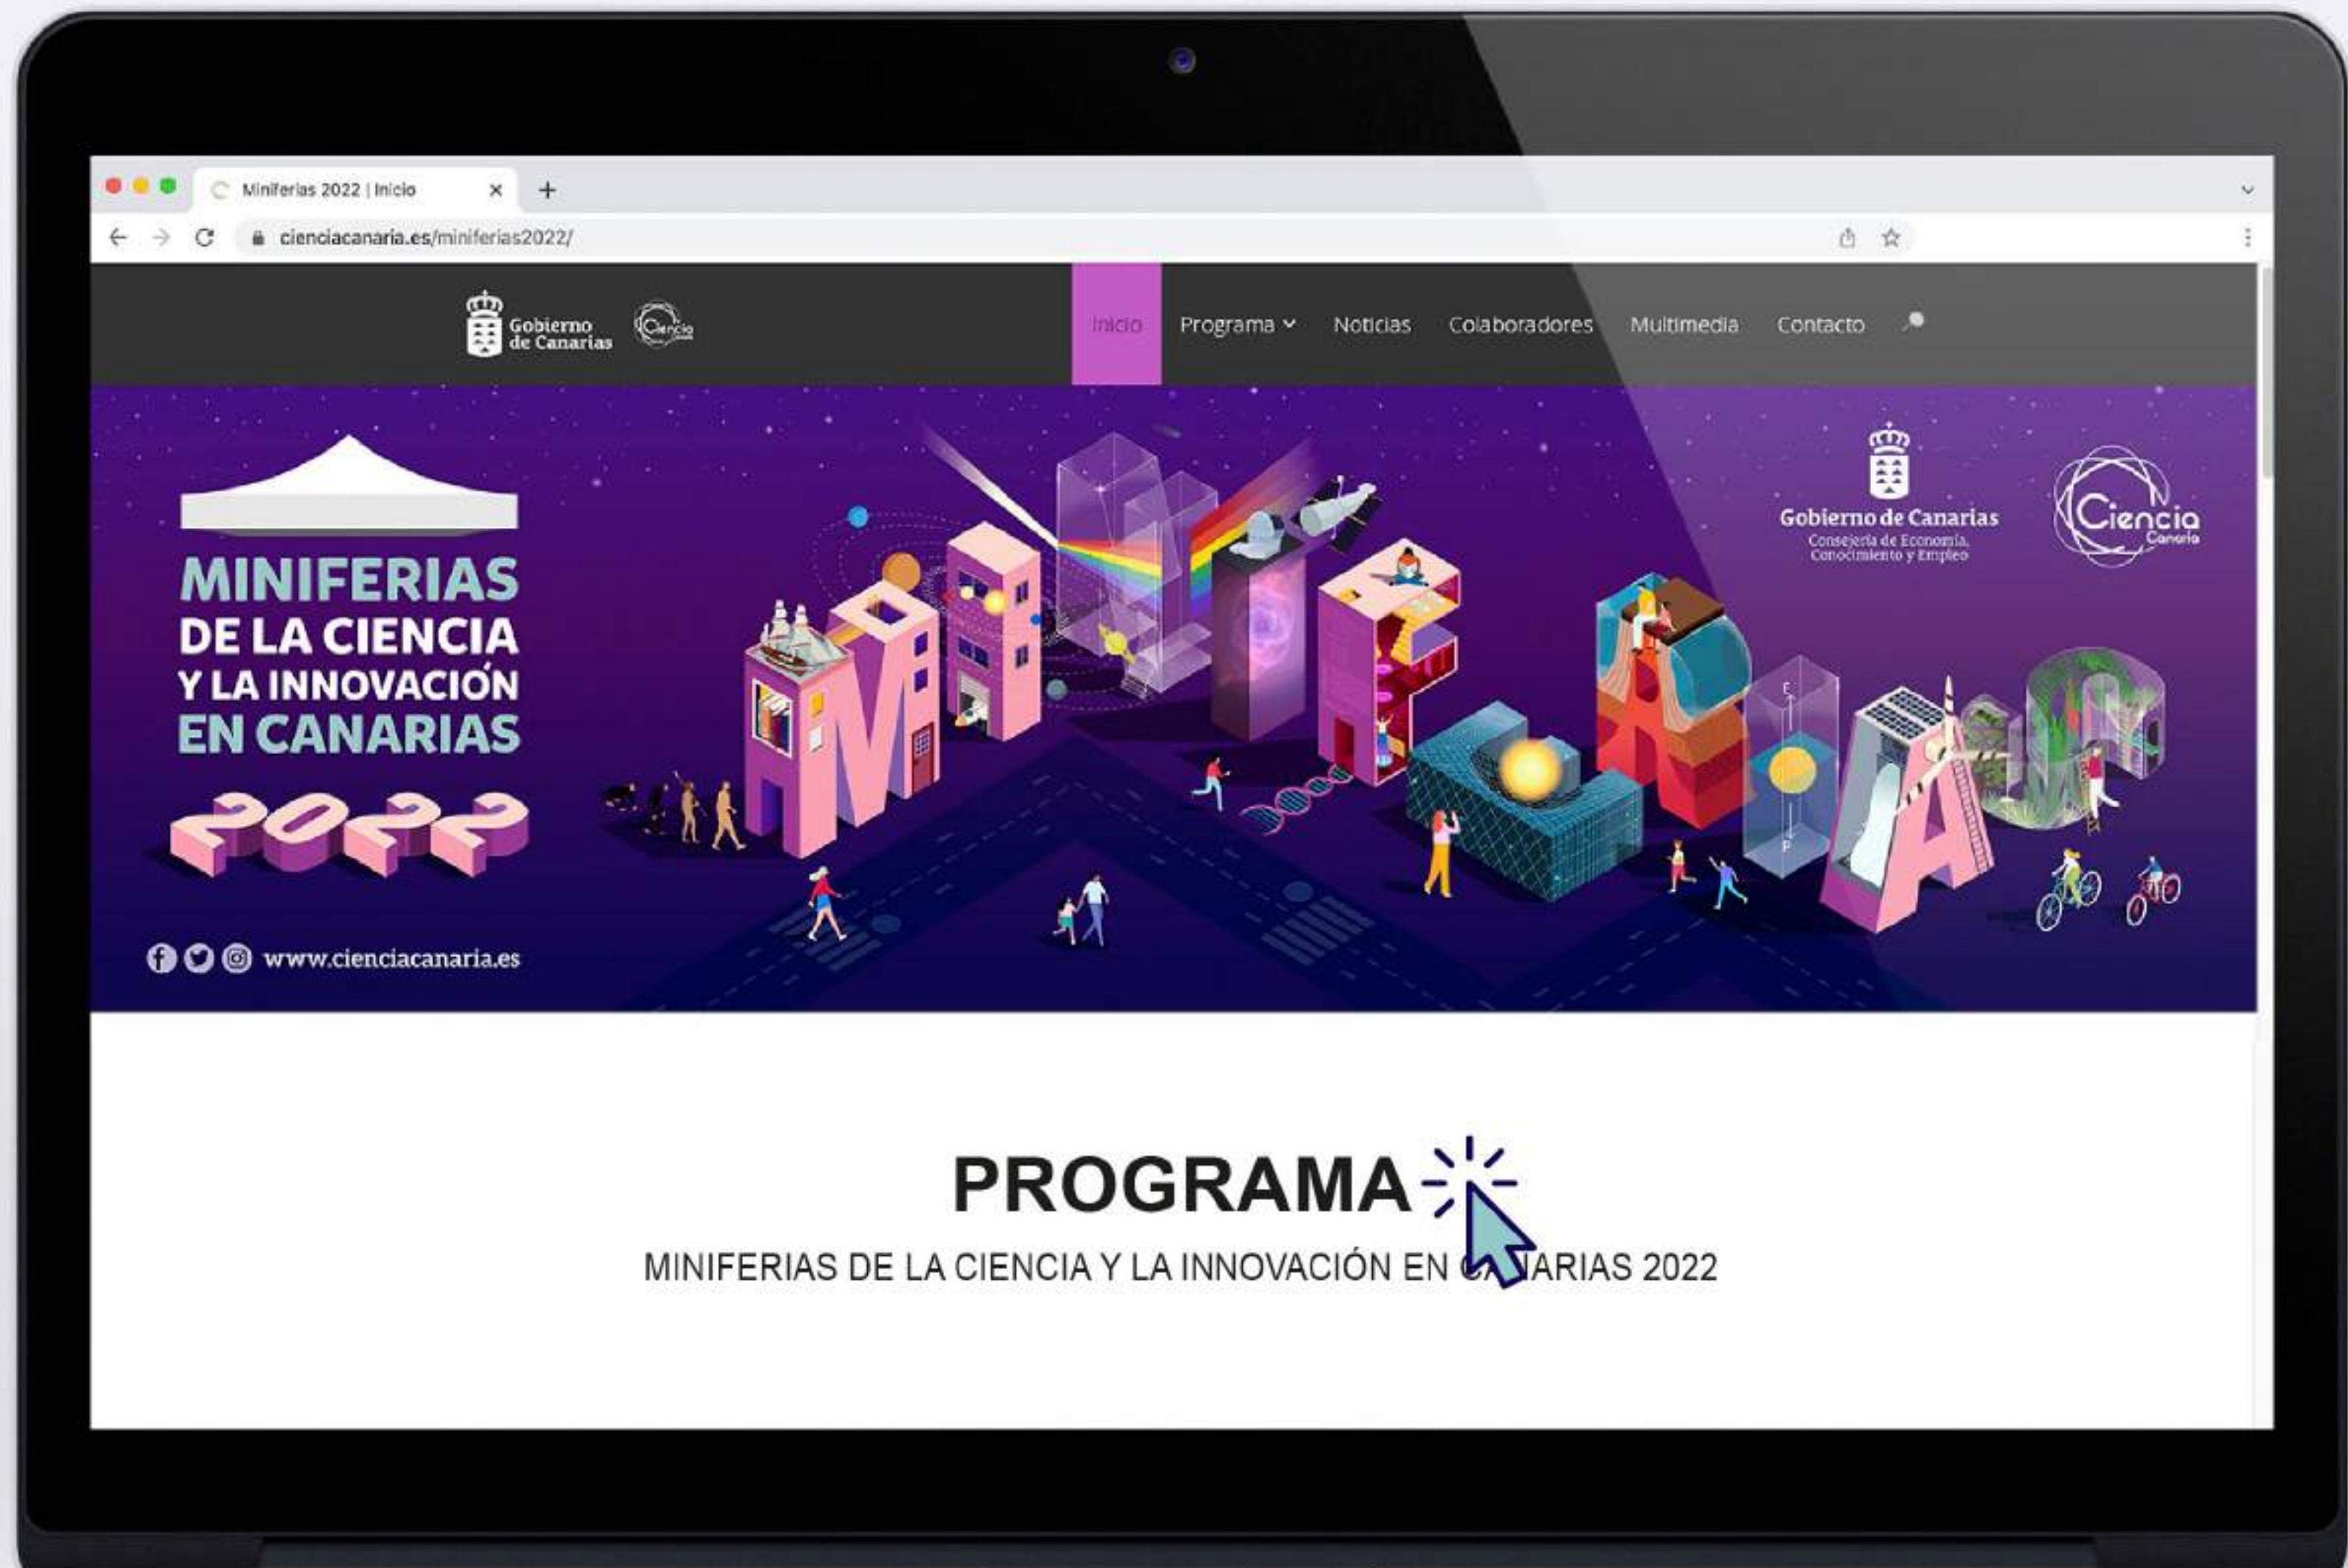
Miniferias 2022 | Inicio

cienciacanaria.es/miniferias2022/

Gobierno de Canarias

Ciencia

Inicio Programa Noticias Colaboradores Multimedia Contacto

MINIFERIAS DE LA CIENCIA Y LA INNOVACIÓN EN CANARIAS 2022

www.cienciacanaria.es

Gobierno de Canarias
Consejería de Economía, Conocimiento y Empleo

Ciencia Canaria

PROGRAMA

MINIFERIAS DE LA CIENCIA Y LA INNOVACIÓN EN C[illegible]ARIAS 2022